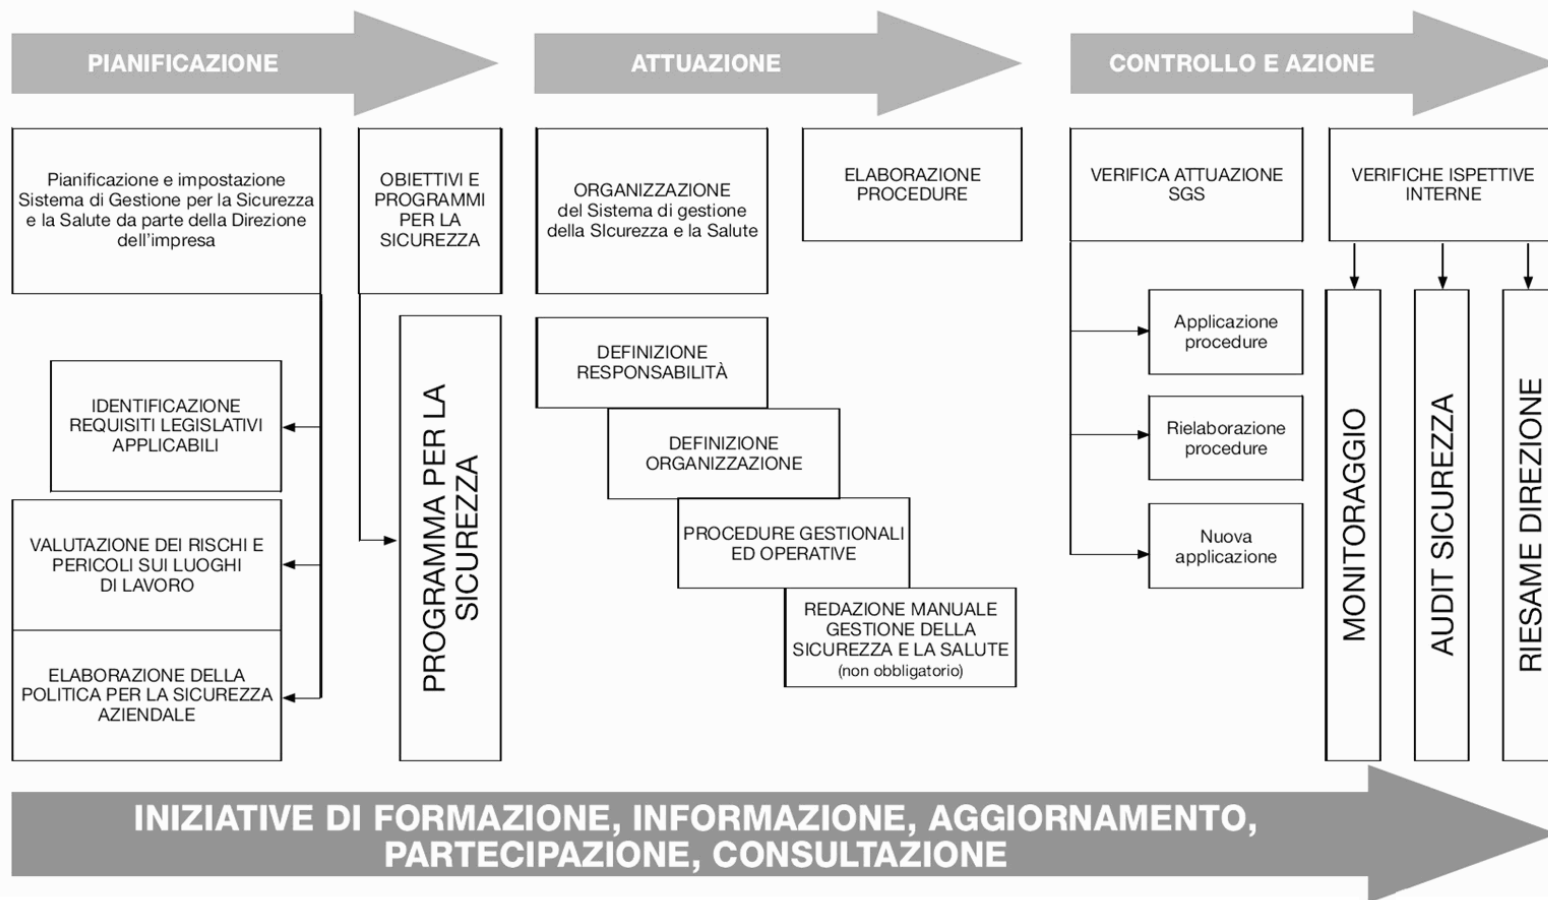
PIANIFICAZIONE

Pianificazione e impostazione Sistema di Gestione per la Sicurezza e la Salute da parte della Direzione dell'impresa

OBIETTIVI E PROGRAMMI PER LA SICUREZZA

IDENTIFICAZIONE REQUISITI LEGISLATIVI APPLICABILI

VALUTAZIONE DEI RISCHI E PERICOLI SUI LUOGHI DI LAVORO

ELABORAZIONE DELLA POLITICA PER LA SICUREZZA AZIENDALE

PROGRAMMA PER LA SICUREZZA

ATTUAZIONE

ORGANIZZAZIONE del Sistema di gestione della SIcurezza e la Salute

ELABORAZIONE PROCEDURE

DEFINIZIONE RESPONSABILITÀ

DEFINIZIONE ORGANIZZAZIONE

PROCEDURE GESTIONALI ED OPERATIVE

REDAZIONE MANUALE GESTIONE DELLA SICUREZZA E LA SALUTE (non obbligatorio)

CONTROLLO E AZIONE

VERIFICA ATTUAZIONE SGS

VERIFICHE ISPETTIVE INTERNE

Applicazione procedure

Rielaborazione procedure

Nuova applicazione

MONITORAGGIO

AUDIT SICUREZZA

RIESAME DIREZIONE

INIZIATIVE DI FORMAZIONE, INFORMAZIONE, AGGIORNAMENTO, PARTECIPAZIONE, CONSULTAZIONE